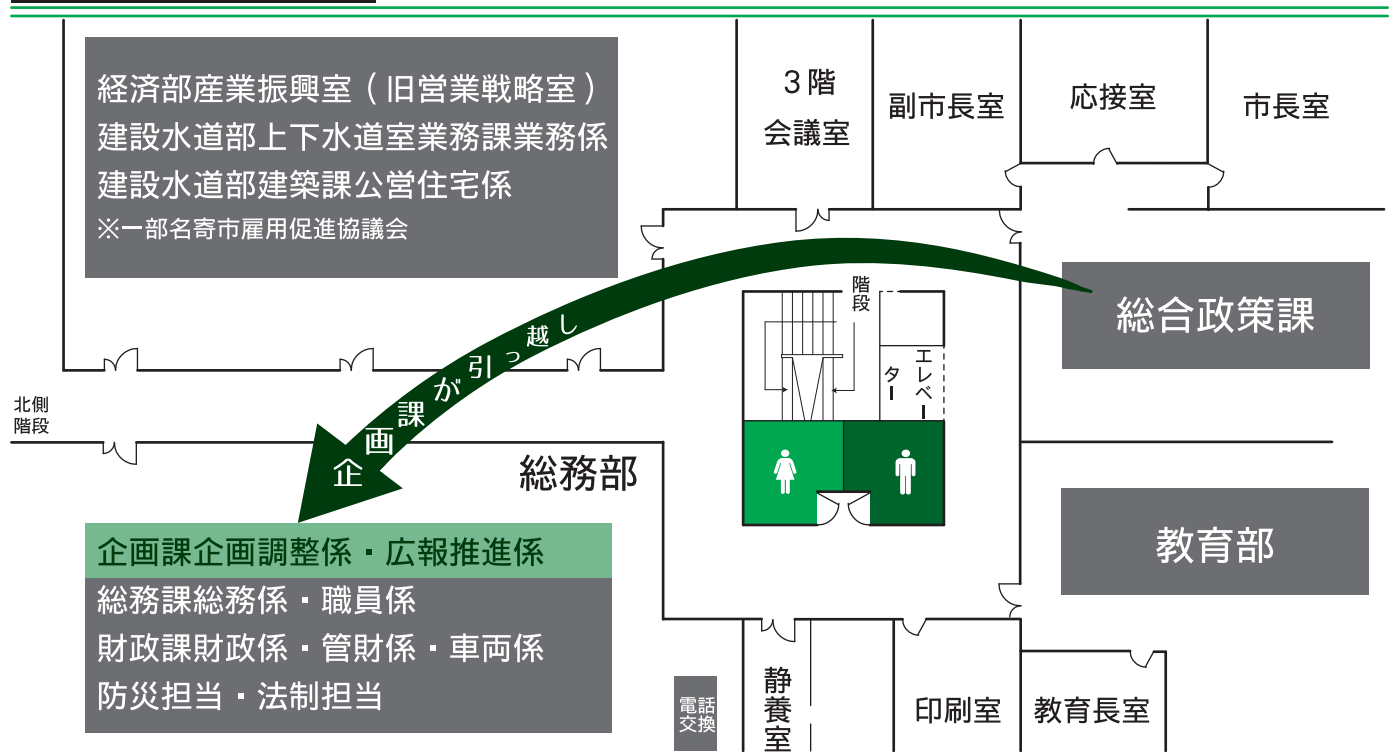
経済部産業振興室（旧営業戦略室）
建設水道部上下水道室業務課業務係
建設水道部建築課公営住宅係
※一部名寄市雇用促進協議会

3階
会議室

副市長室

応接室

市長室

階段

エレベーター

総合政策課

企画課が引っ越し

北側
階段

総務部

教育部

企画課企画調整係・広報推進係
総務課総務係・職員係
財政課財政係・管財係・車両係
防災担当・法制担当

電話
交換

静養室

印刷室

教育長室